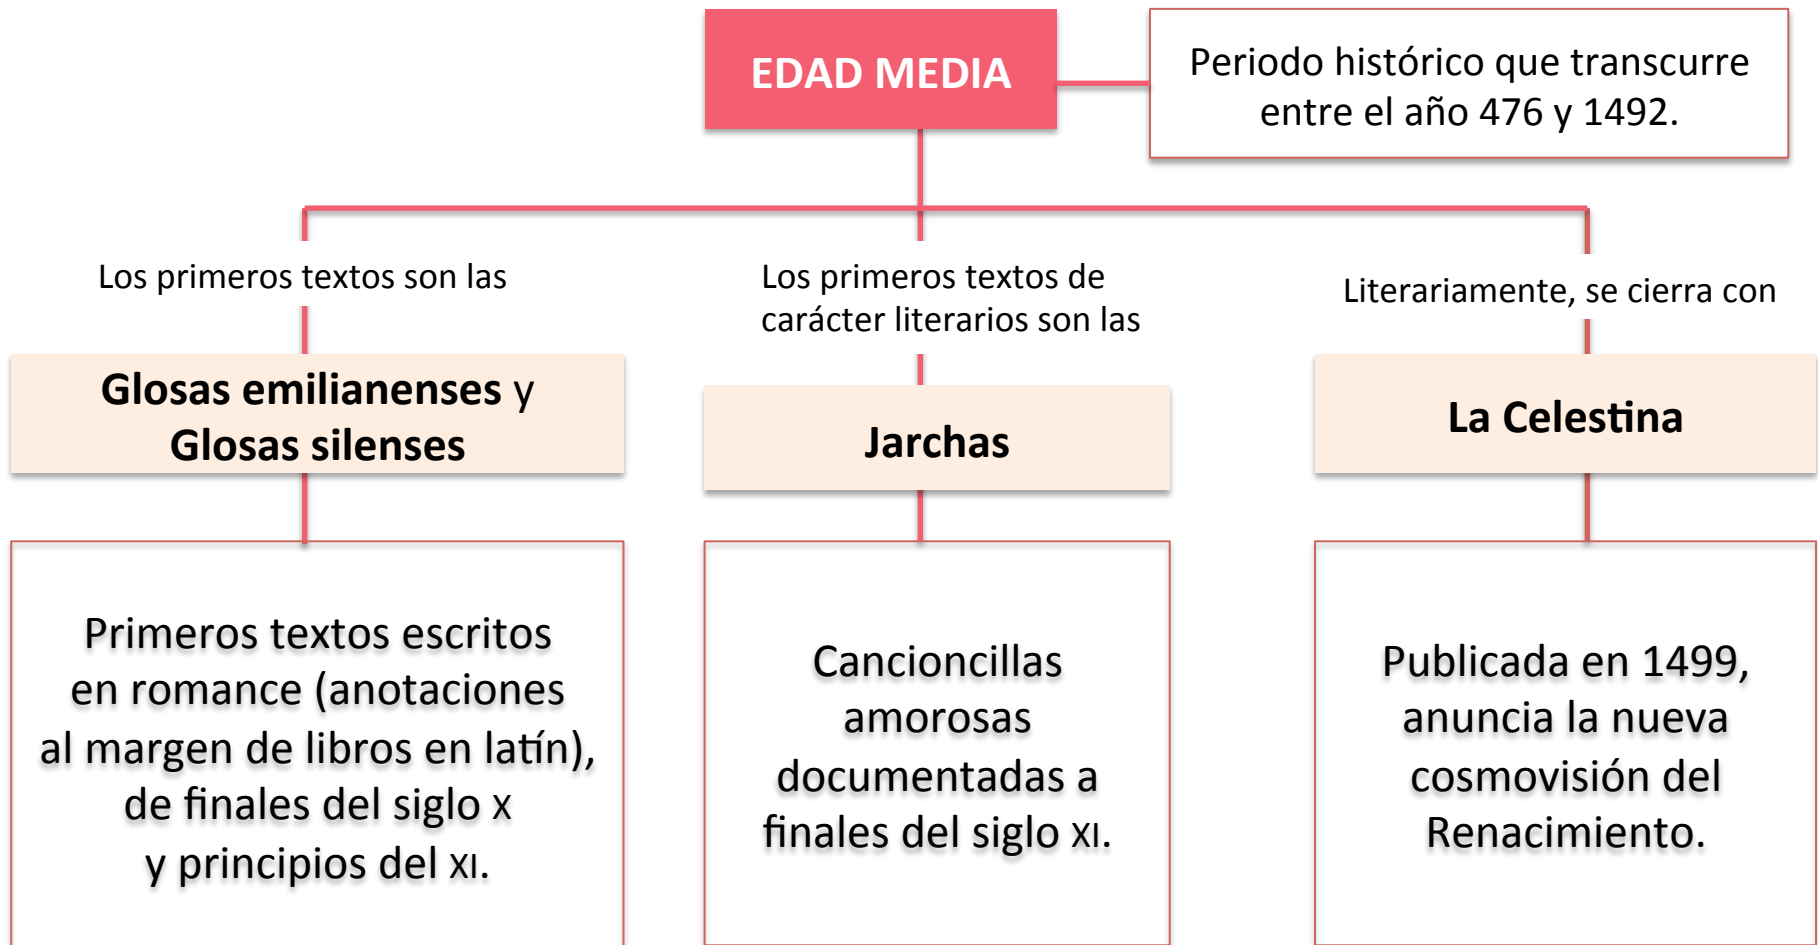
EDAD MEDIA

Periodo histórico que transcurre entre el año 476 y 1492.

Los primeros textos son las

Glosas emilianenses y Glosas silenses

Primeros textos escritos en romance (anotaciones al margen de libros en latín), de finales del siglo x y principios del xi.

Los primeros textos de carácter literarios son las

Jarchas

Cancioncillas amorosas documentadas a finales del siglo xi.

Literariamente, se cierra con

La Celestina

Publicada en 1499, anuncia la nueva cosmovisión del Renacimiento.